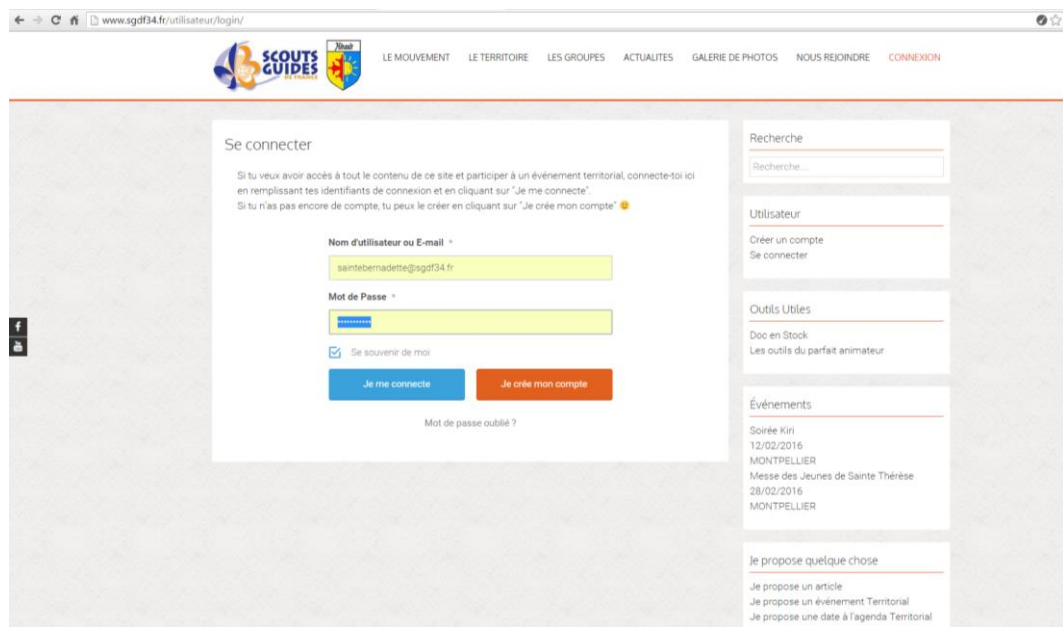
www.sgdf34.fr/utilisateur/login/

SCOUTS GUIDES DE FRANCE

Hérault

LE MOUVEMENT LE TERRITOIRE LES GROUPES ACTUALITES GALERIE DE PHOTOS NOUS REJOINDRE CONNEXION

Se connecter

Si tu veux avoir accès à tout le contenu de ce site et participer à un événement territorial, connecte-toi ici en remplissant tes identifiants de connexion et en cliquant sur "Je me connecte".
Si tu n'as pas encore de compte, tu peux le créer en cliquant sur "Je crée mon compte"

Nom d'utilisateur ou E-mail *

saintebernadette@sgdf34.fr

Mot de Passe *

Se souvenir de moi

Je me connecte

Je crée mon compte

Mot de passe oublié ?

Recherche

Recherche...

Utilisateur

Créer un compte
Se connecter

Outils Utiles

Doc en Stock
Les outils du parfait animateur

Événements

Soirée Kiri
12/02/2016
MONTPELLIER
Messe des Jeunes de Sainte Thérèse
28/02/2016
MONTPELLIER

Je propose quelque chose

Je propose un article
Je propose un événement Territorial
Je propose une date à l'agenda Territorial